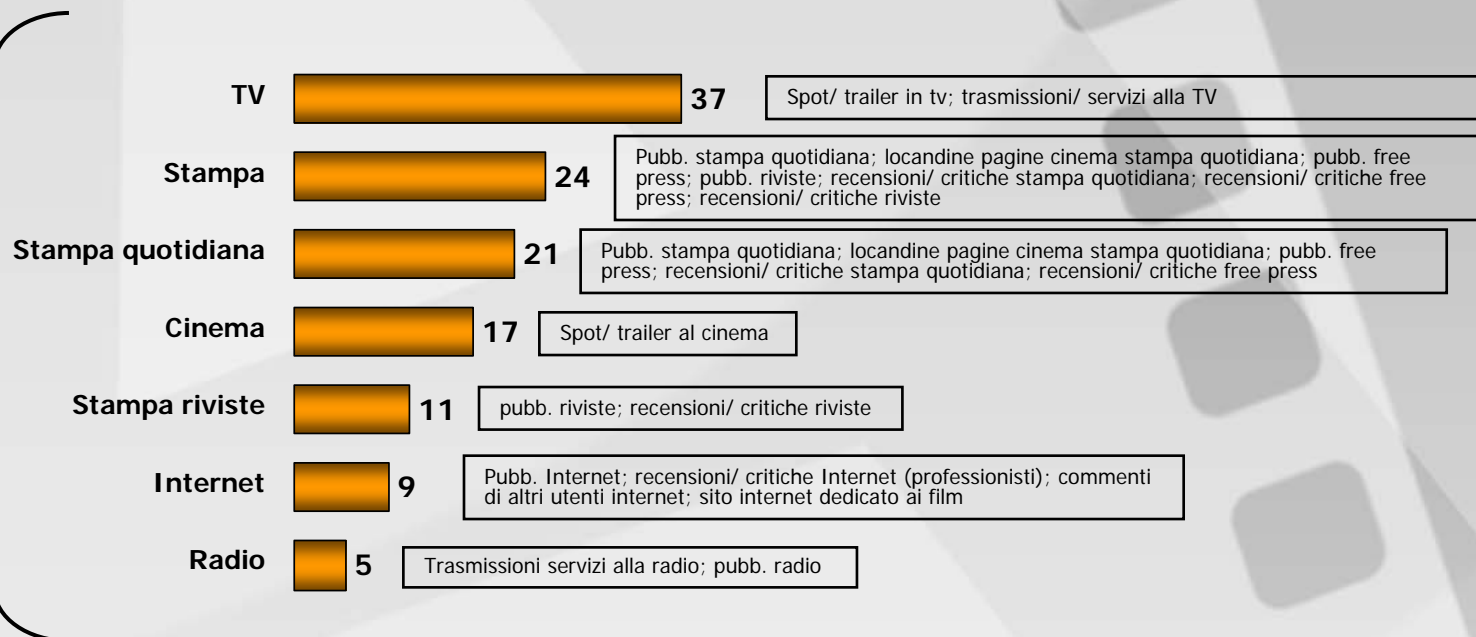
TV
37
Spot/ trailer in tv; trasmissioni/ servizi alla TV

Stampa
24
Pubb. stampa quotidiana; locandine pagine cinema stampa quotidiana; pubb. free press; pubb. riviste; recensioni/ critiche stampa quotidiana; recensioni/ critiche free press; recensioni/ critiche riviste

Stampa quotidiana
21
Pubb. stampa quotidiana; locandine pagine cinema stampa quotidiana; pubb. free press; recensioni/ critiche stampa quotidiana; recensioni/ critiche free press

Cinema
17
Spot/ trailer al cinema

Stampa riviste
11
pubb. riviste; recensioni/ critiche riviste

Internet
9
Pubb. Internet; recensioni/ critiche Internet (professionisti); commenti di altri utenti internet; sito internet dedicato ai film

Radio
5
Trasmissioni servizi alla radio; pubb. radio